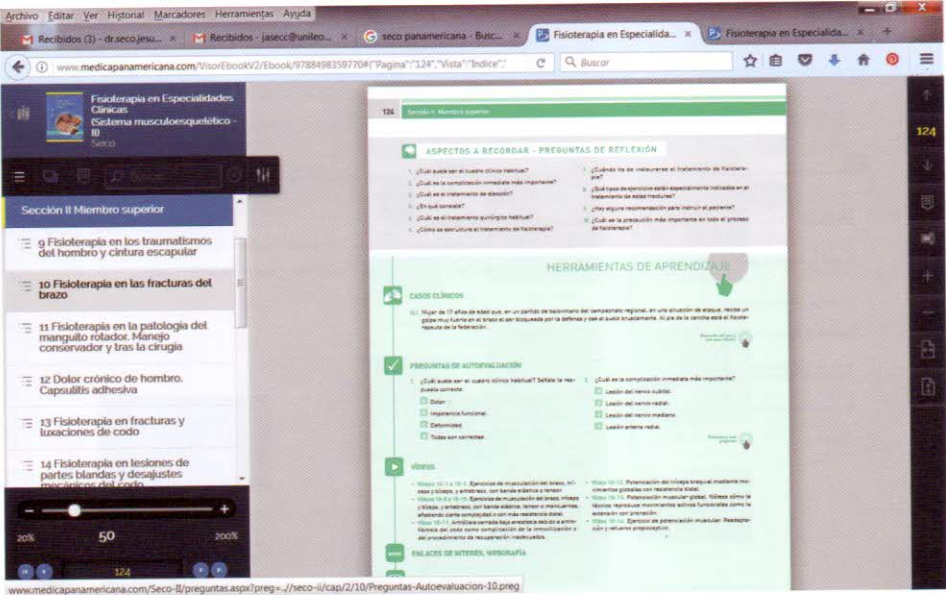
Archivo Editar Ver Historial Marcadores Herramientas Ayuda

Recibidos (3) - dr.seco.jesu... × | Recibidos - jasecc@unileo... × | seco panamericana - Busc... × | Fisioterapia en Especialida... × | Fisioterapia en Especialida... × | +

www.medicapanamericana.com/VisorEbookV2/Ebook/9788498359770#{"Pagina":"124","Vista":"Indice",' | C | Buscar

Fisioterapia en Especialidades Clínicas (Sistema musculoesquelético - II)
Seco

Buscar

Sección II Miembro superior

9 Fisioterapia en los traumatismos del hombro y cintura escapular

10 Fisioterapia en las fracturas del brazo

11 Fisioterapia en la patología del manguito rotador. Manejo conservador y tras la cirugía

12 Dolor crónico de hombro. Capsulitis adhesiva

13 Fisioterapia en fracturas y luxaciones de codo

14 Fisioterapia en lesiones de partes blandas y desajustes mecánicos del codo

50

20% 200%

124

124 Sección II. Miembro superior

ASPECTOS A RECORDAR - PREGUNTAS DE REFLEXIÓN

1. ¿Cuál suele ser el cuadro clínico habitual?
2. ¿Cuál es la complicación inmediata más importante?
3. ¿Cuál es el tratamiento de elección?
4. ¿En qué consiste?
5. ¿Cuál es el tratamiento quirúrgico habitual?
6. ¿Cómo se estructura el tratamiento de fisioterapia?
7. ¿Cuándo se ha de instaurar el tratamiento de fisioterapia?
8. ¿Qué tipo de ejercicio están especialmente indicados en el tratamiento de estas fracturas?
9. ¿Hay alguna recomendación para instruir al paciente?
10. ¿Cuál es la precaución más importante en todo el proceso de fisioterapia?

HERRAMIENTAS DE APRENDIZAJE

CASOS CLÍNICOS

10.1. Mujer de 17 años de edad que, en un partido de baloncesto del campeonato regional, en una situación de ataque, recibe un golpe muy fuerte en el brazo al ser bloqueada por la defensa y cae al suelo bruscamente. Al pie de la cancha está el fisioterapeuta de la federación.

PREGUNTAS DE AUTOEVALUACIÓN

1. ¿Cuál suele ser el cuadro clínico habitual? Señale la respuesta correcta:
Dolor.
Impotencia funcional.
Deformidad.
Todas son correctas.

2. ¿Cuál es la complicación inmediata más importante?
Lesión del nervio cubital.
Lesión del nervio radial.
Lesión del nervio mediano.
Lesión arteria radial.

VÍDEOS

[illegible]

PÁGINAS DE INTERÉS, WEBGRAFÍA

www.medicapanamericana.com/Seco-II/preguntas.aspx?preg=../seco-ii/cap/2/10/Preguntas-Autoevaluacion-10.preg